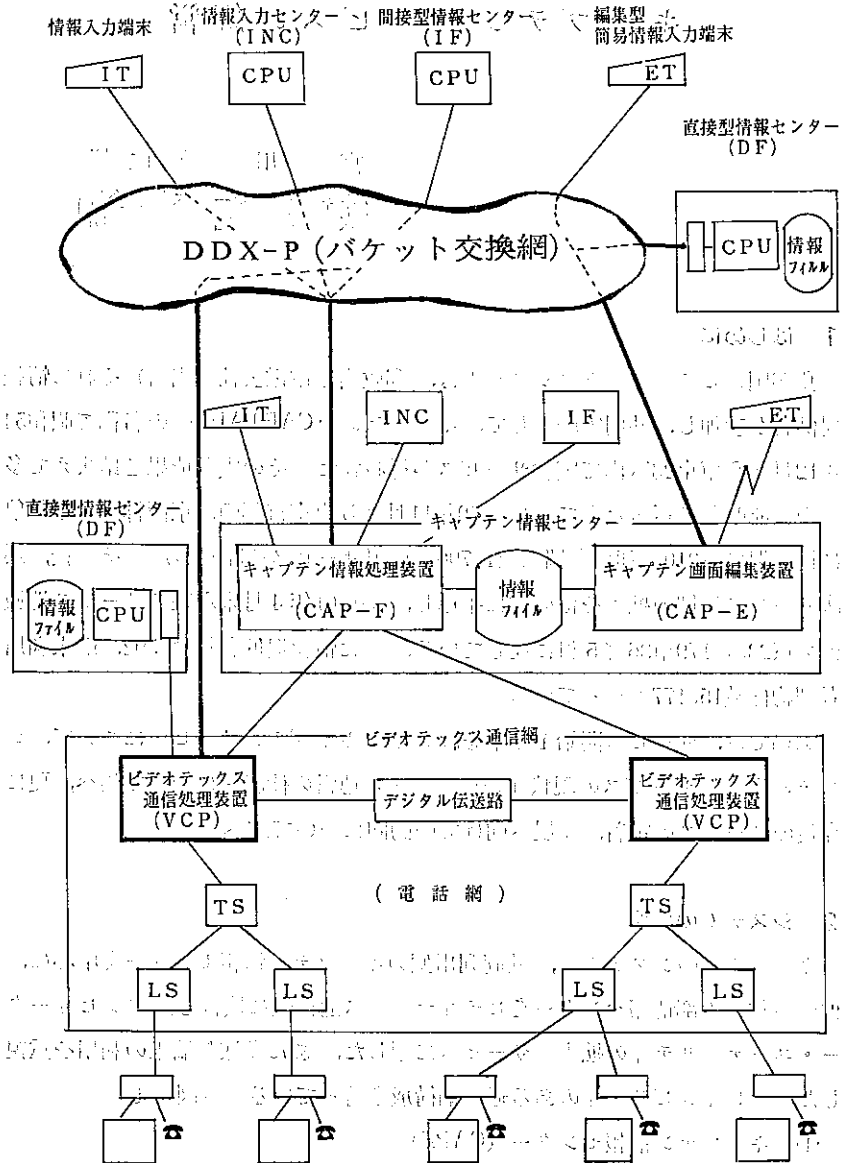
情報入力端末

情報入力センター
(INC)

間接型情報センター
(IF)

編集型
簡易情報入力端末

IT

CPU

CPU

ET

直接型情報センター
(DF)

DDX-P (パケット交換網)

CPU

情報ファイル

IT

INC

IF

ET

直接型情報センター
(DF)

キャプテン情報センター

情報ファイル

CPU

キャプテン情報処理装置
(CAP-F)

情報ファイル

キャプテン画面編集装置
(CAP-E)

ビデオテックス通信網

ビデオテックス
通信処理装置
(VCP)

デジタル伝送路

ビデオテックス
通信処理装置
(VCP)

( 電 話 網 )

TS

TS

LS

LS

LS

LS